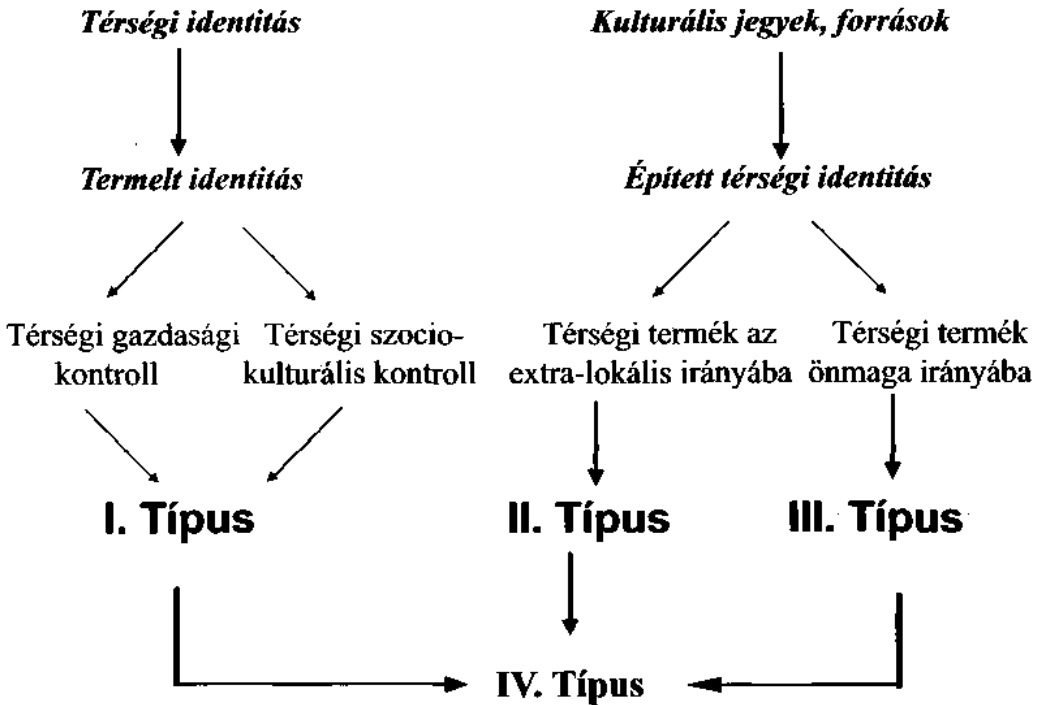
Térségi identitás

Termelt identitás

Térségi gazdasági kontroll

Térségi szociokulturális kontroll

I. Típus

Kulturális jegyek, források

Épített térségi identitás

Térségi termék az extra-lokális irányába

Térségi termék önmaga irányába

II. Típus

III. Típus

IV. Típus